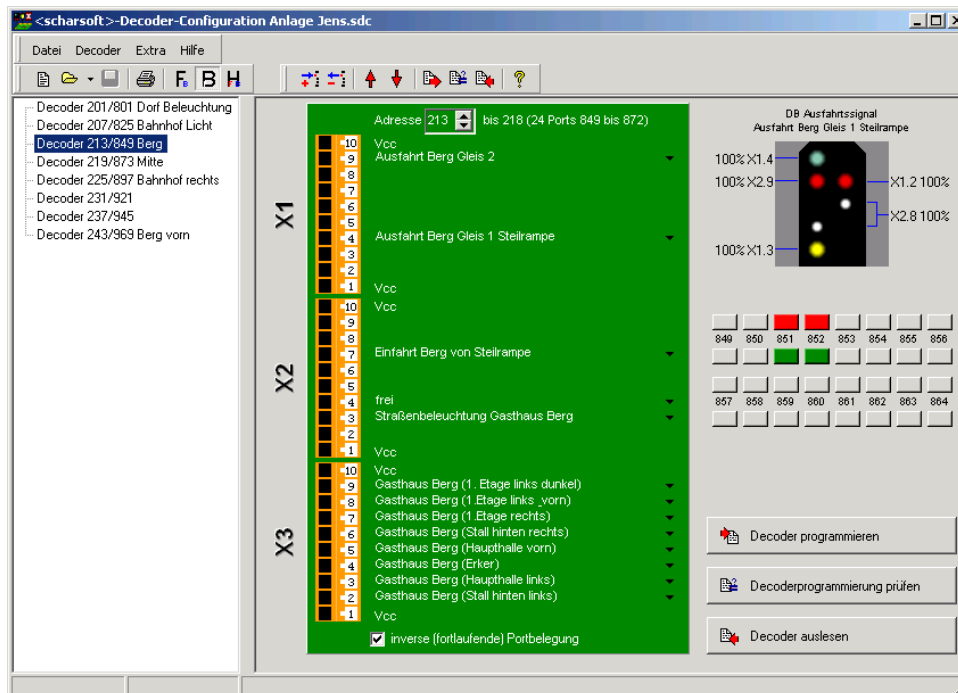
<scharsoft>-Decoder-Configuration Anlage Jens.sdc

Datei Decoder Extra Hilfe

Decoder 201/801 Dorf Beleuchtung
Decoder 207/825 Bahnhof Licht
Decoder 213/849 Berg
Decoder 219/873 Mitte
Decoder 225/897 Bahnhof rechts
Decoder 231/921
Decoder 237/945
Decoder 243/969 Berg vorn

Adresse 213 bis 218 (24 Ports 849 bis 872)

X1
10 Vcc
9 Ausfahrt Berg Gleis 2
8
7
6
5
4 Ausfahrt Berg Gleis 1 Steilrampe
3
2
1 Vcc

X2
10 Vcc
9
8
7 Einfahrt Berg von Steilrampe
6
5
4 frei
3 Straßenbeleuchtung Gasthaus Berg
2
1 Vcc

X3
10 Vcc
9 Gasthaus Berg (1. Etage links dunkel)
8 Gasthaus Berg (1.Etage links _vorn)
7 Gasthaus Berg (1.Etage rechts)
6 Gasthaus Berg (Stall hinten rechts)
5 Gasthaus Berg (Haupthalle vorn)
4 Gasthaus Berg (Erker)
3 Gasthaus Berg (Haupthalle links)
2 Gasthaus Berg (Stall hinten links)
1 Vcc

inverse (fortlaufende) Portbelegung

DB Ausfahrtssignal
Ausfahrt Berg Gleis 1 Steilrampe

100% X1.4
100% X2.9
X1.2 100%
X2.8 100%
100% X1.3

849 850 851 852 853 854 855 856
857 858 859 860 861 862 863 864

Decoder programmieren
Decoderprogrammierung prüfen
Decoder auslesen